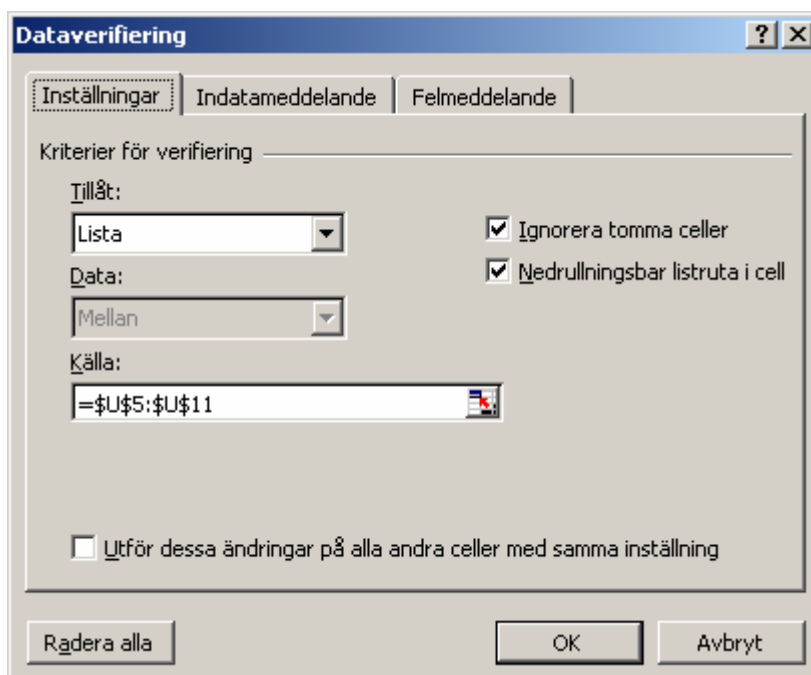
Dataverifiering

?

Inställningar | Indatameddelande | Felmeddelande

Kriterier för verifiering

Tillåt:

Lista

Ignorera tomma celler

Nedrullningsbar listruta i cell

Data:

Mellan

Källa:

=$U$5:$U$11

Utför dessa ändringar på alla andra celler med samma inställning

Radera alla

OK

Avbryt